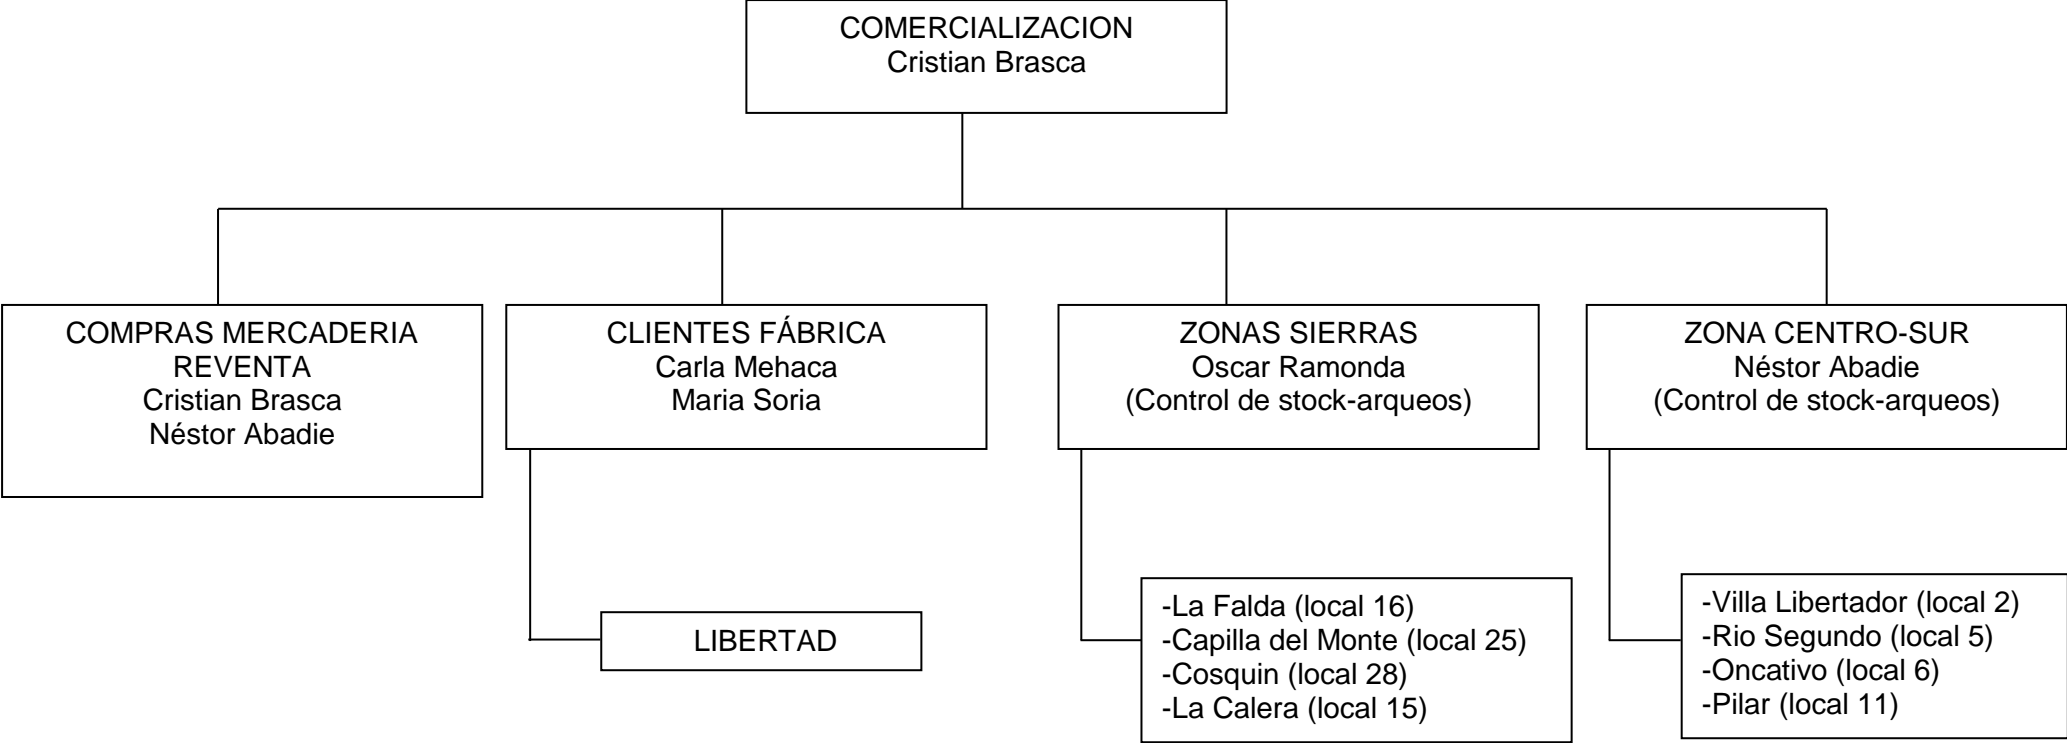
COMERCIALIZACION
Cristian Brasca

COMPRAS MERCADERIA REVENTA
Cristian Brasca
Néstor Abadie

CLIENTES FÁBRICA
Carla Mehaca
Maria Soria

LIBERTAD

ZONAS SIERRAS
Oscar Ramonda
(Control de stock-arqueos)

-La Falda (local 16)
-Capilla del Monte (local 25)
-Cosquin (local 28)
-La Calera (local 15)

ZONA CENTRO-SUR
Néstor Abadie
(Control de stock-arqueos)

-Villa Libertador (local 2)
-Rio Segundo (local 5)
-Oncativo (local 6)
-Pilar (local 11)